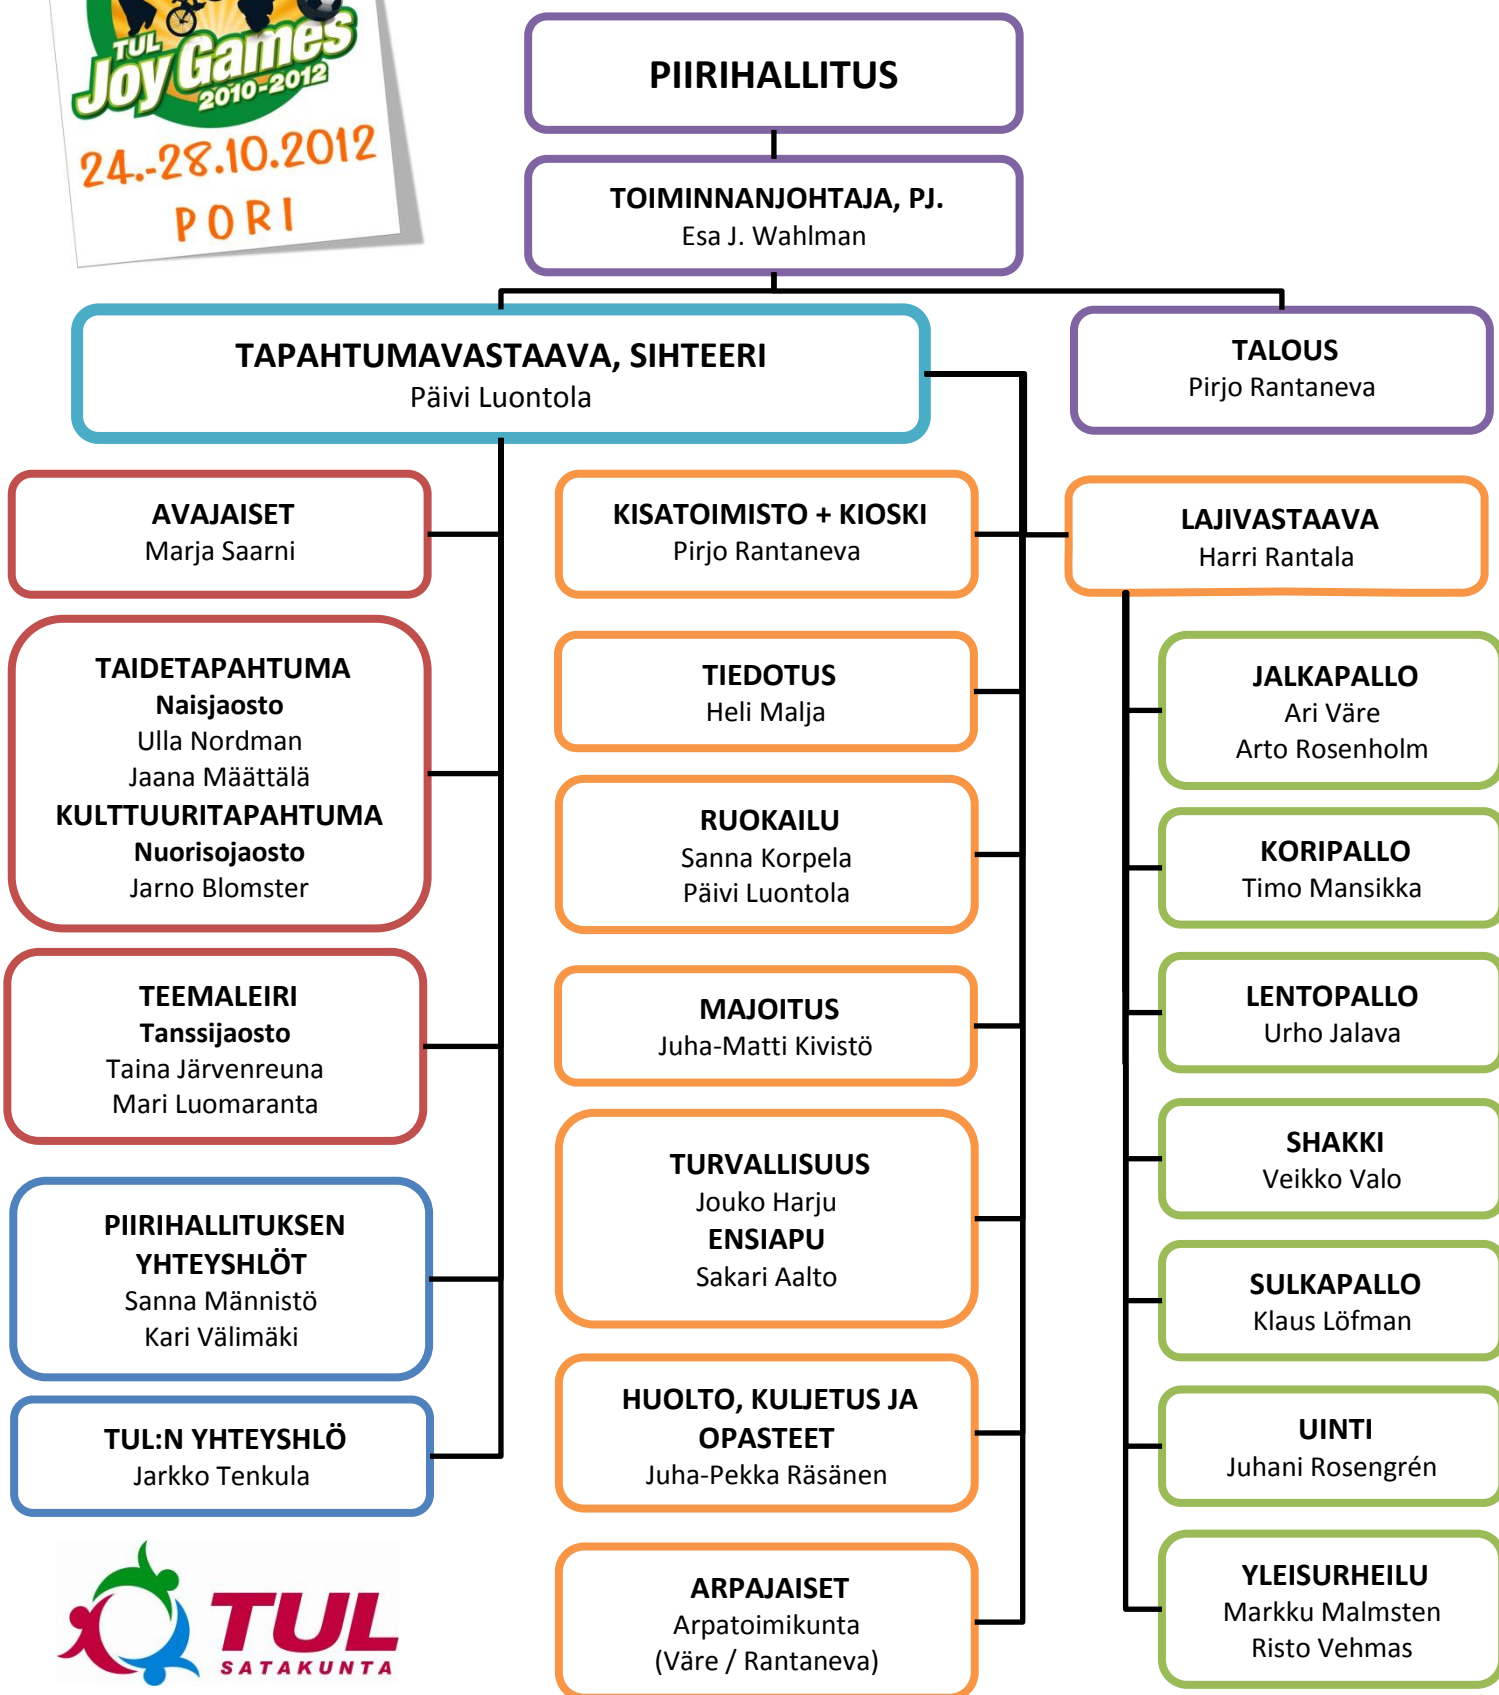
TUL Joy Games 2010-2012
24.-28.10.2012
PORI

PIIRIHALLITUS

TOIMINNANJOHTAJA, PJ.
Esa J. Wahlman

TAPAHTUMAVASTAAVA, SIHTEERI
Päivi Luontola

TALOUS
Pirjo Rantaneva

AVAJAISET
Marja Saarni

TAIDETAPAHTUMA
Naisjaosto
Ulla Nordman
Jaana Määttälä
KULTTUURITAPAHTUMA
Nuorisojaosto
Jarno Blomster

TEEMALEIRI
Tanssijaosto
Taina Järvenreuna
Mari Luomaranta

PIIRIHALLITUKSEN YHTEYSHLÖT
Sanna Männistö
Kari Välimäki

TUL:N YHTEYSHLÖ
Jarkko Tenkula

KISATOIMISTO + KIOSKI
Pirjo Rantaneva

TIEDOTUS
Heli Malja

RUOKAILU
Sanna Korpela
Päivi Luontola

MAJOITUS
Juha-Matti Kivistö

TURVALLISUUS
Jouko Harju
ENSIAPU
Sakari Aalto

HUOLTO, KULJETUS JA OPASTEET
Juha-Pekka Räsänen

ARPAJAISET
Arpatoimikunta
(Väre / Rantaneva)

LAJIVASTAAVA
Harri Rantala

JALKAPALLO
Ari Väre
Arto Rosenholm

KORIPALLO
Timo Mansikka

LENTOPALLO
Urho Jalava

SHAKKI
Veikko Valo

SULKAPALLO
Klaus Löfman

UINTI
Juhani Rosengrén

YLEISURHEILU
Markku Malmsten
Risto Vehmas

TUL
SATAKUNTA